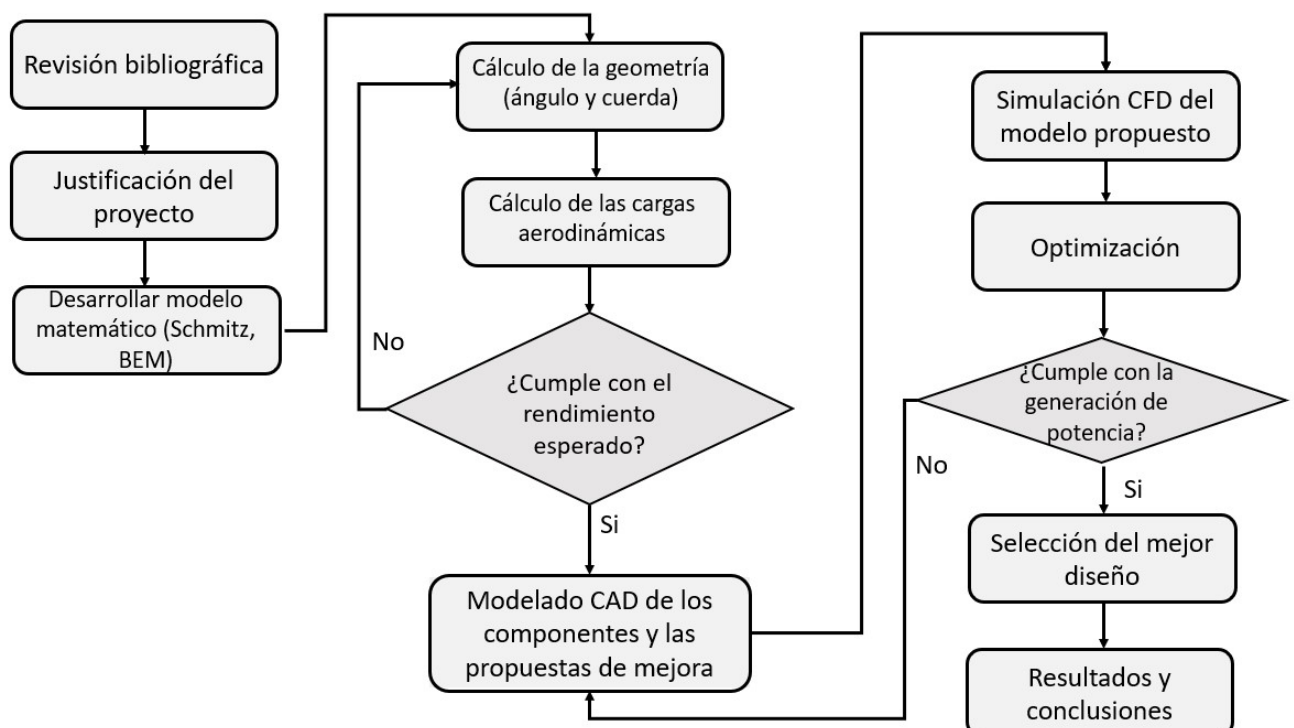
Revisión bibliográfica

Justificación del proyecto

Desarrollar modelo matemático (Schmitz, BEM)

Cálculo de la geometría (ángulo y cuerda)

Cálculo de las cargas aerodinámicas

No

¿Cumple con el rendimiento esperado?

Si

Modelado CAD de los componentes y las propuestas de mejora

Simulación CFD del modelo propuesto

Optimización

¿Cumple con la generación de potencia?

No

Si

Selección del mejor diseño

Resultados y conclusiones